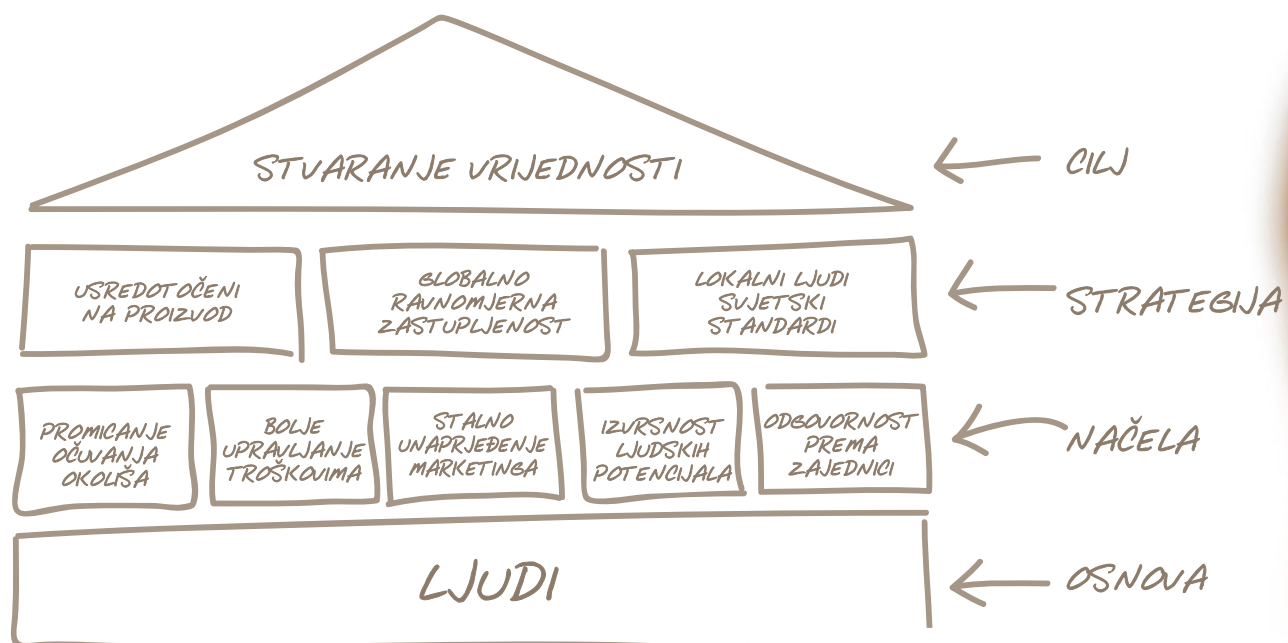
STVARANJE VRIJEDNOSTI

CILJ

USREDOTOČENI NA PROIZVOD

GLOBALNO RAVNOMJERNA ZASTUPLJENOST

LOKALNI LJUDI SVJETSKI STANDARDI

STRATEGIJA

PROMICANJE OČUVANJA OKOLIŠA

BOLJE UPRAVLJANJE TROŠKOVIMA

STALNO UNAPRJEĐENJE MARKETINGA

IZVRSNOST LJUDSKIH POTENCIJALA

ODGOVORNOST PREMA ZAJEDNICI

NAČELA

LJUDI

OSNOVA